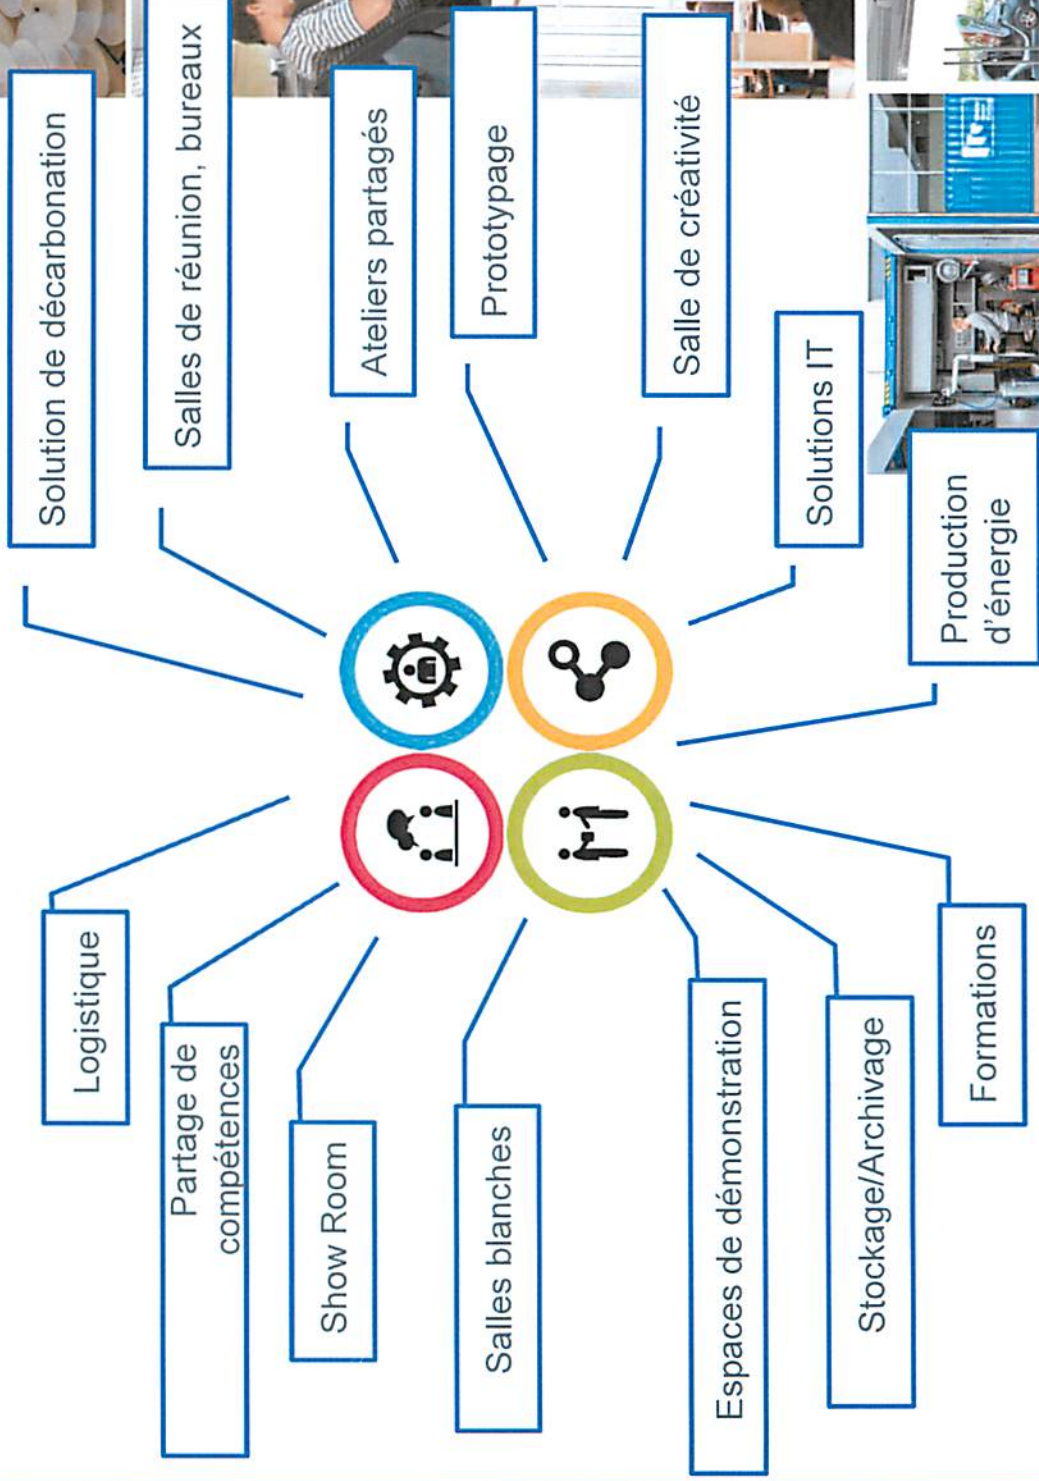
Solution de décarbonation

Salles de réunion, bureaux

Ateliers partagés

Prototypage

Salle de créativité

Solutions IT

Production d'énergie

Logistique

Partage de compétences

Show Room

Salles blanches

Espaces de démonstration

Stockage/Archivage

Formations